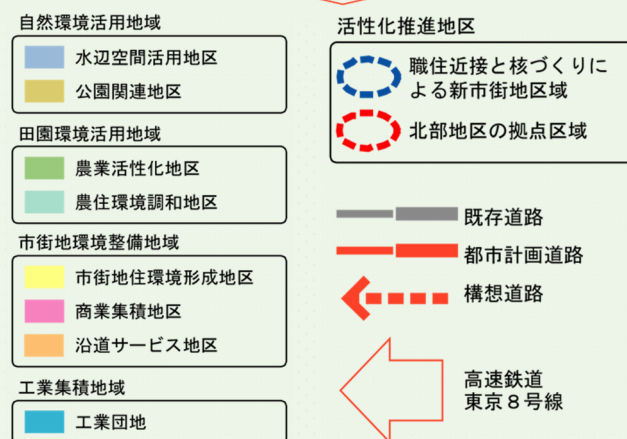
自然環境活用地域

水辺空間活用地区

公園関連地区

田園環境活用地域

農業活性化地区

農住環境調和地区

市街地環境整備地域

市街地住環境形成地区

商業集積地区

沿道サービス地区

工業集積地域

工業団地

活性化推進地区

職住近接と核づくりによる新市街地区域

北部地区の拠点区域

既存道路

都市計画道路

構想道路

高速鉄道
東京８号線